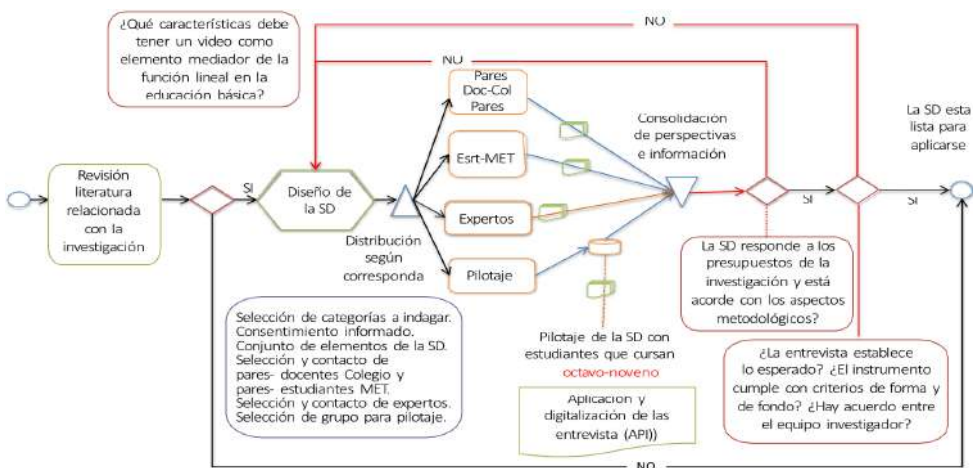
¿Qué características debe tener un video como elemento mediador de la función lineal en la educación básica?

NO

NO

Revisión literatura relacionada con la investigación

SI

Diseño de la SD

Distribución según corresponda

Pares Doc-Col Pares

Esrt-MET

Expertos

Pilotaje

Consolidación de perspectivas e información

SI

SI

La SD esta lista para aplicarse

La SD responde a los presupuestos de la investigación y está acorde con los aspectos metodológicos?

Selección de categorías a indagar.
Consentimiento informado.
Conjunto de elementos de la SD.
Selección y contacto de pares- docentes Colegio y pares- estudiantes MET.
Selección y contacto de expertos.
Selección de grupo para pilotaje.

Pilotaje de la SD con estudiantes que cursan octavo-noveno

Aplicación y digitalización de las entrevista (API))

¿La entrevista establece lo esperado? ¿El instrumento cumple con criterios de forma y de fondo? ¿Hay acuerdo entre el equipo investigador?

NO